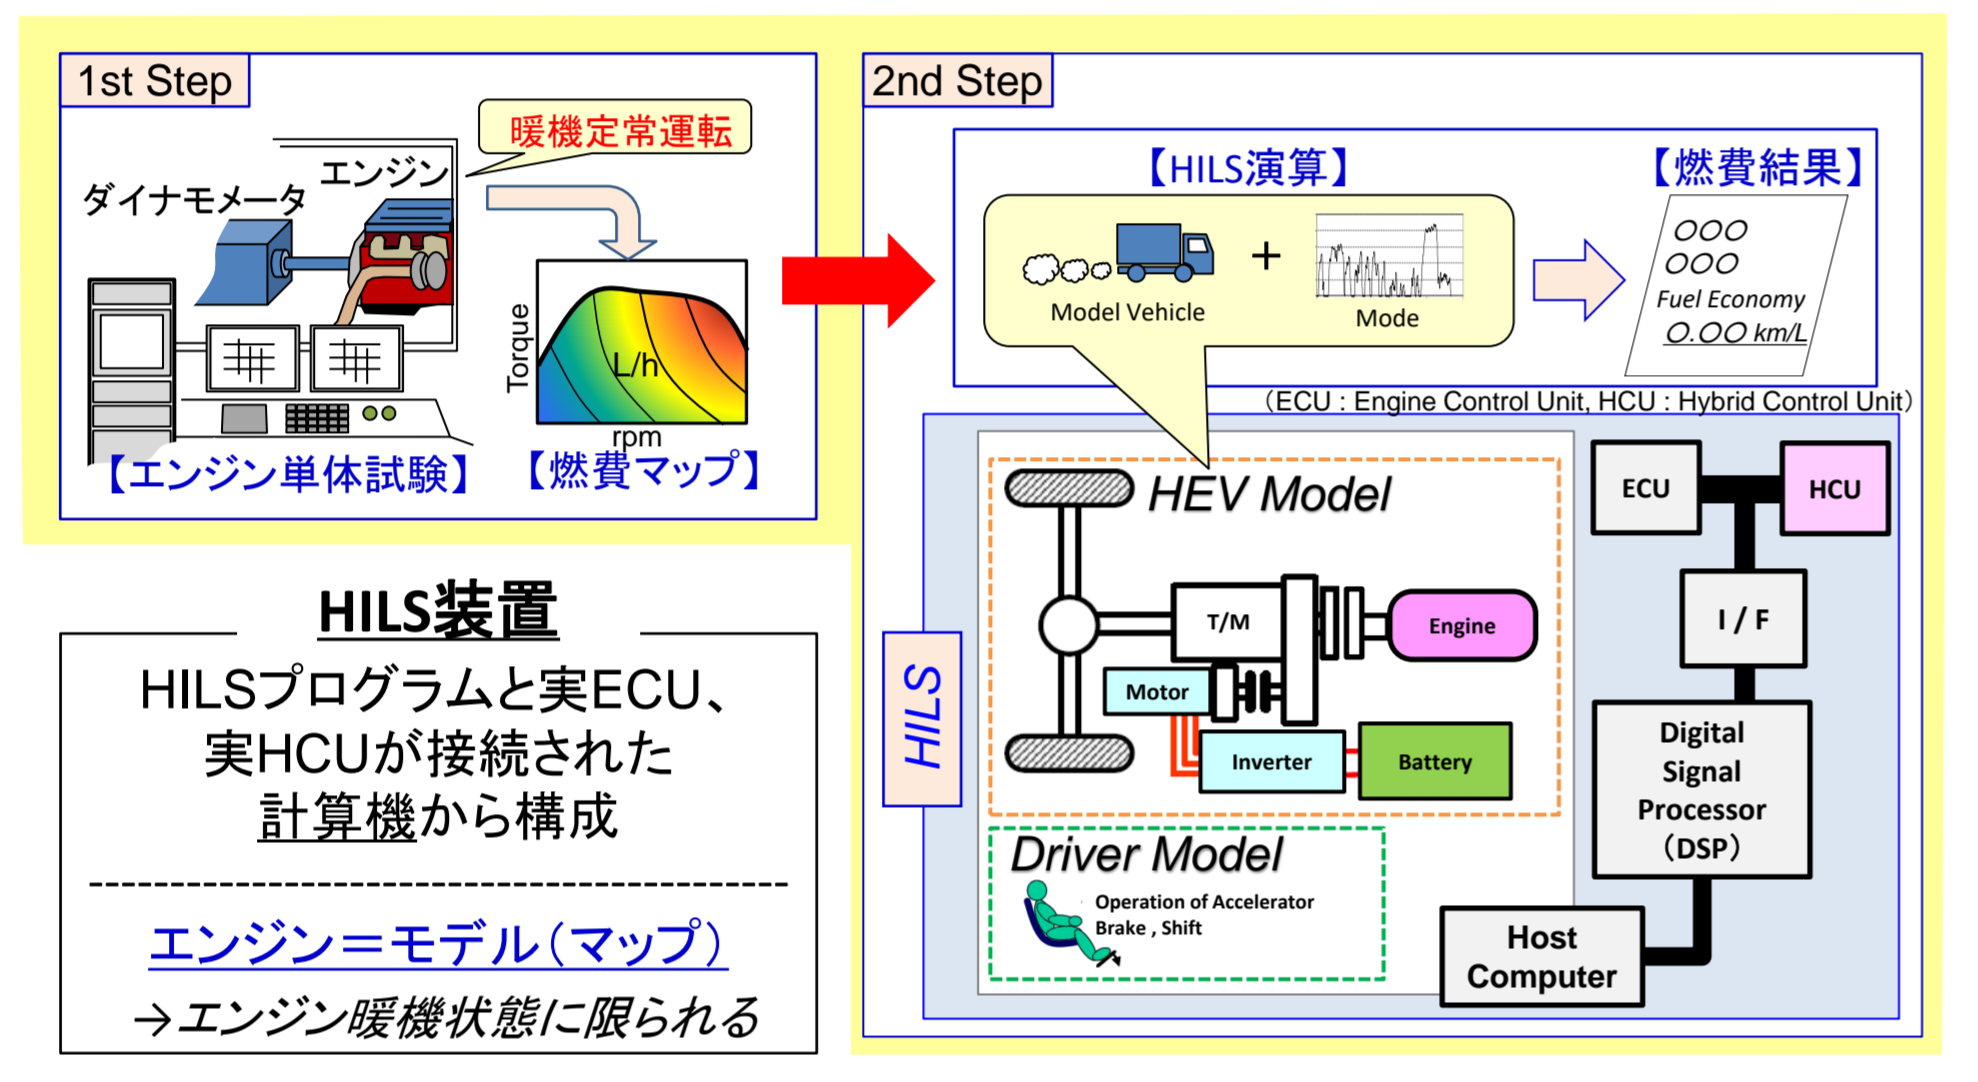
1st Step

暖機定常運転

エンジン

ダイナモメータ

Torque

L/h

rpm

【エンジン単体試験】 【燃費マップ】

2nd Step

【HILS演算】

Model Vehicle

+

Mode

【燃費結果】

OOO
OOO
Fuel Economy
O.OO km/L

（ECU : Engine Control Unit, HCU : Hybrid Control Unit）

HEV Model

T/M

Engine

Motor

Inverter

Battery

Driver Model

Operation of Accelerator
Brake , Shift

HILS

ECU

HCU

I / F

Digital
Signal
Processor
（DSP）

Host
Computer

HILS装置

HILSプログラムと実ECU、
実HCUが接続された
計算機から構成

エンジン＝モデル（マップ）

→エンジン暖機状態に限られる